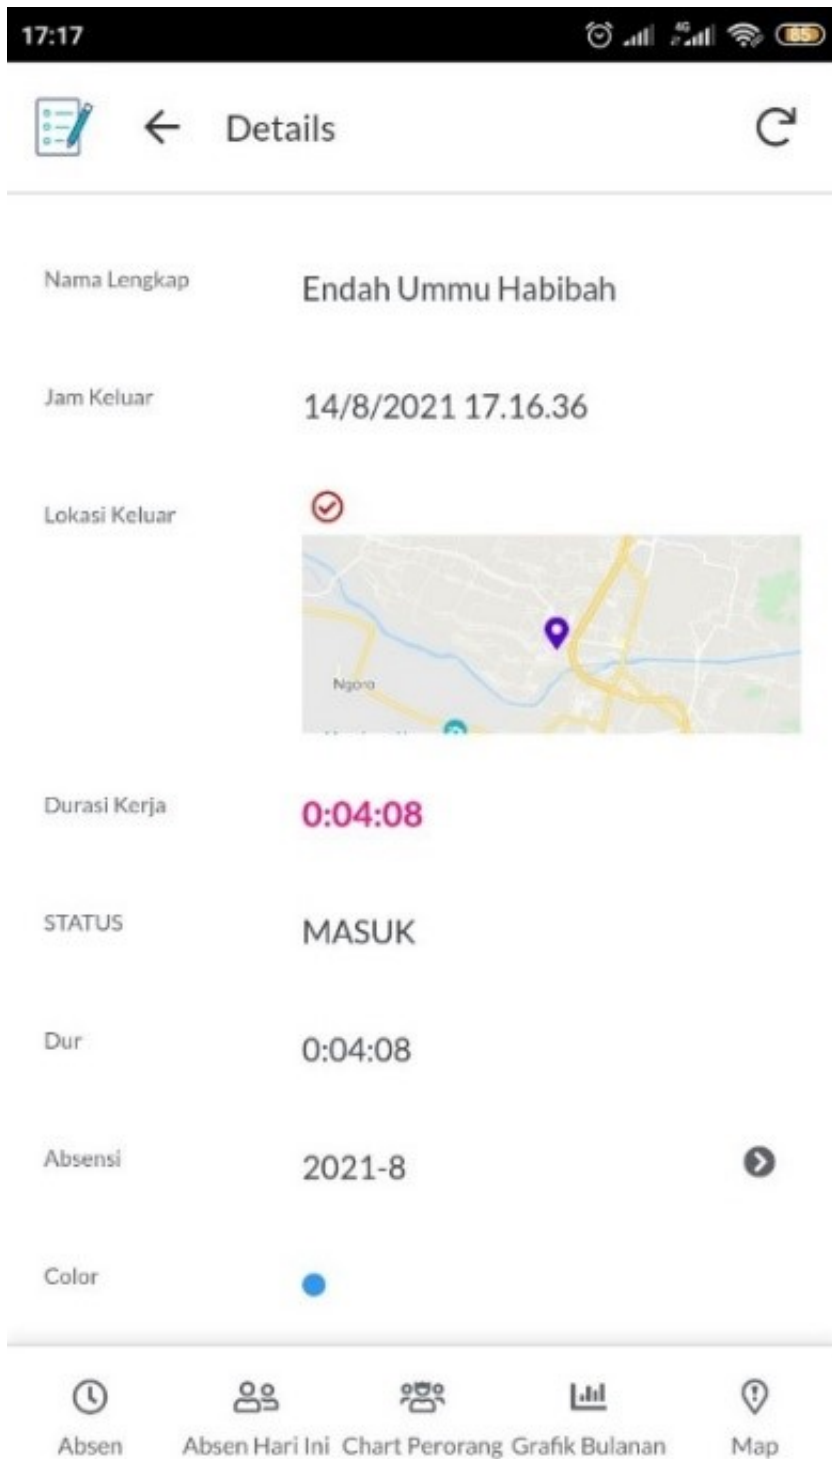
17:17

Details

Nama Lengkap
Endah Ummu Habibah

Jam Keluar
14/8/2021 17.16.36

Lokasi Keluar

Ngoro

Durasi Kerja
0:04:08

STATUS
MASUK

Dur
0:04:08

Absensi
2021-8

Color

Absen
Absen Hari Ini
Chart Perorang
Grafik Bulanan
Map